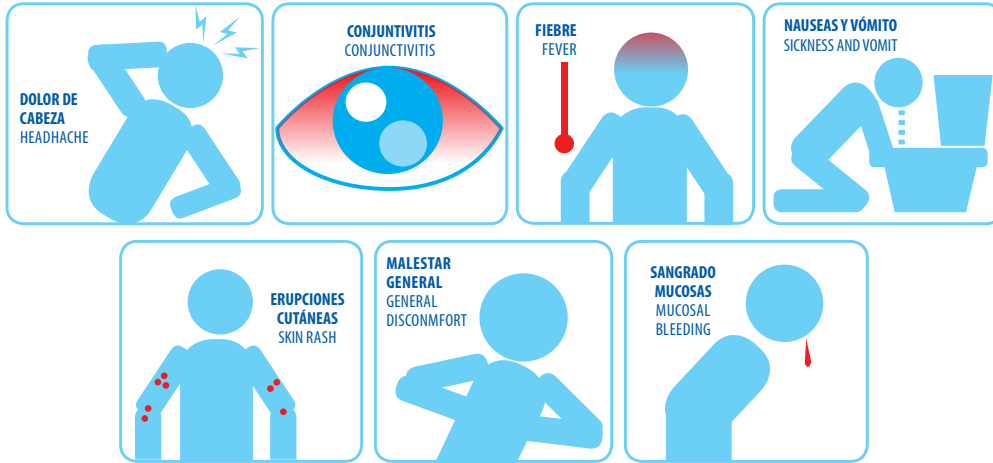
DOLOR DE CABEZA
HEADHACHE

CONJUNTIVITIS
CONJUNCTIVITIS

FIEBRE
FEVER

NAUSEAS Y VÓMITO
SICKNESS AND VOMIT

ERUPCIONES CUTÁNEAS
SKIN RASH

MALESTAR GENERAL
GENERAL DISCONMFORT

SANGRADO MUCOSAS
MUCOSAL BLEEDING